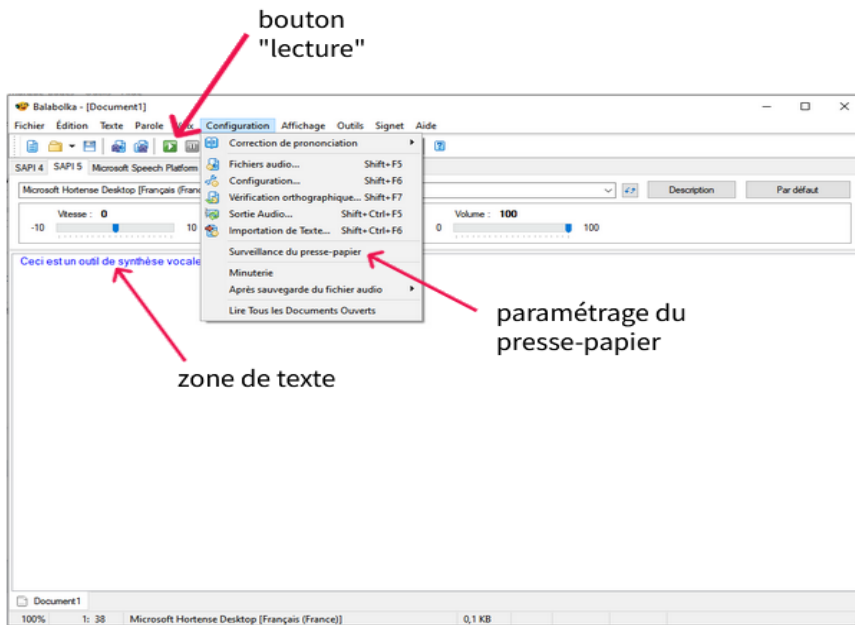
bouton "lecture"

Balabolka - [Document1]

Fichier Édition Texte Parole Voix Configuration Affichage Outils Signet Aide

SAPI 4 SAPI 5 Microsoft Speech Platform

Microsoft Hortense Desktop [Français (France

Description Par défaut

Vitesse : 0
-10 10

Volume : 100
0 100

Correction de prononciation
Fichiers audio... Shift+F5
Configuration... Shift+F6
Vérification orthographique... Shift+F7
Sortie Audio... Shift+Ctrl+F5
Importation de Texte... Shift+Ctrl+F6
Surveillance du presse-papier
Minuterie
Après sauvegarde du fichier audio
Lire Tous les Documents Ouverts

Ceci est un outil de synthèse vocale

paramétrage du presse-papier

zone de texte

Document1

100% 1: 38 Microsoft Hortense Desktop [Français (France)] 0,1 KB